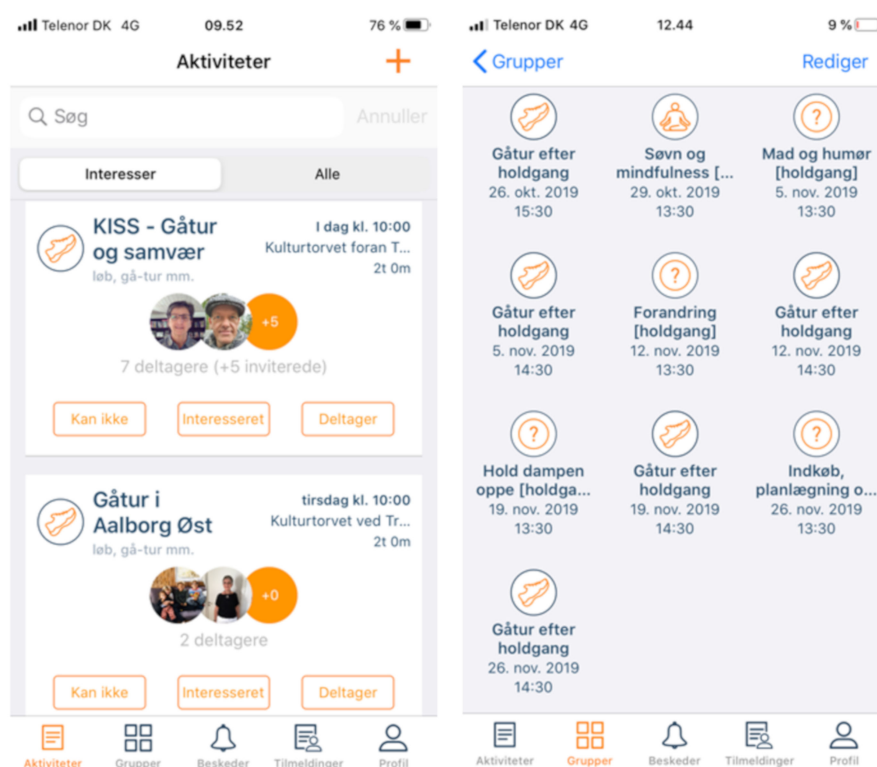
Telenor DK 4G 09.52 76 %

Aktiviteter +

Søg Annuller

Interesser Alle

KISS - Gåtur og samvær
løb, gå-tur mm.
I dag kl. 10:00
Kulturtorvet foran T...
2t 0m

+5

7 deltagere (+5 inviterede)

Kan ikke Interesseret Deltager

Gåtur i Aalborg Øst
løb, gå-tur mm.
tirsdag kl. 10:00
Kulturtorvet ved Tr...
2t 0m

+0

2 deltagere

Kan ikke Interesseret Deltager

Aktiviteter Grupper Beskeder Tilmeldinger Profil

Telenor DK 4G 12.44 9 %

Grupper Rediger

Gåtur efter holdgang
26. okt. 2019
15:30

Søvn og mindfulness [...
29. okt. 2019
13:30

Mad og humør [holdgang]
5. nov. 2019
13:30

Gåtur efter holdgang
5. nov. 2019
14:30

Forandring [holdgang]
12. nov. 2019
13:30

Gåtur efter holdgang
12. nov. 2019
14:30

Hold dampen oppe [holdga...
19. nov. 2019
13:30

Gåtur efter holdgang
19. nov. 2019
14:30

Indkøb, planlægning o...
26. nov. 2019
13:30

Gåtur efter holdgang
26. nov. 2019
14:30

Aktiviteter Grupper Beskeder Tilmeldinger Profil